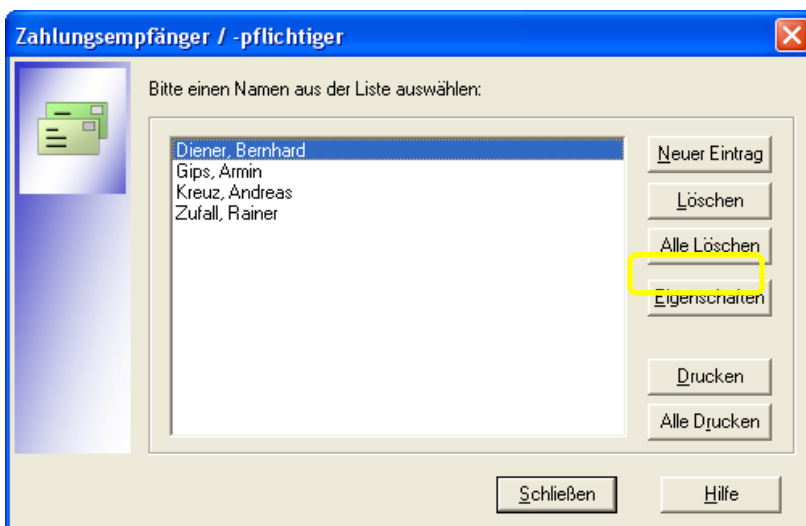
Zahlungsempfänger / -pflichtiger

Bitte einen Namen aus der Liste auswählen:

Diener, Bernhard
Gips, Armin
Kreuz, Andreas
Zufall, Rainer

Neuer Eintrag
Löschen
Alle Löschen
Eigenschaften
Drucken
Alle Drucken

Schließen
Hilfe